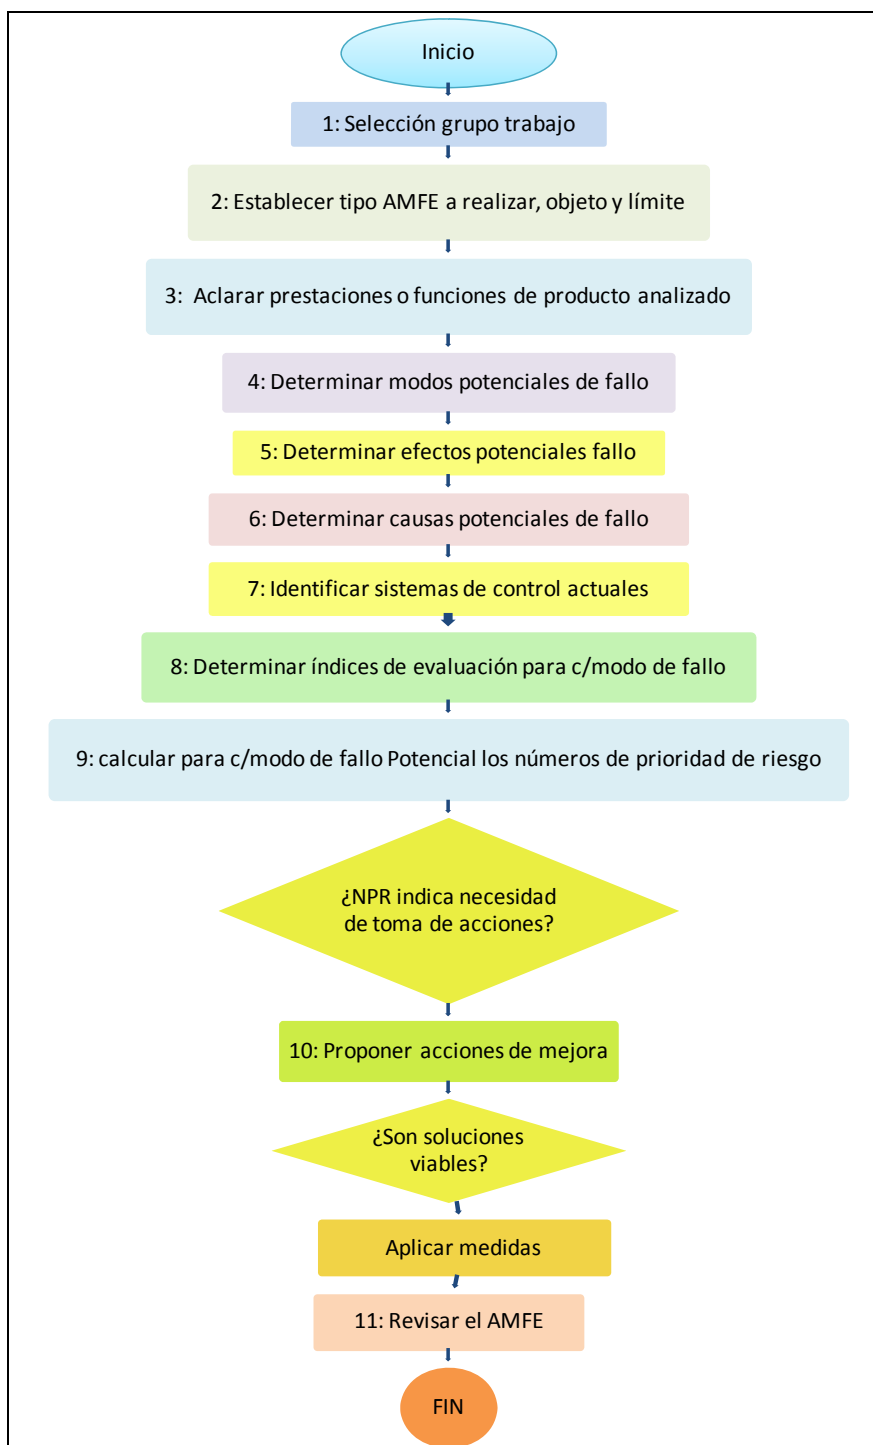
Inicio

1: Selección grupo trabajo

2: Establecer tipo AMFE a realizar, objeto y límite

3: Aclarar prestaciones o funciones de producto analizado

4: Determinar modos potenciales de fallo

5: Determinar efectos potenciales fallo

6: Determinar causas potenciales de fallo

7: Identificar sistemas de control actuales

8: Determinar índices de evaluación para c/modo de fallo

9: calcular para c/modo de fallo Potencial los números de prioridad de riesgo

¿NPR indica necesidad de toma de acciones?

10: Proponer acciones de mejora

¿Son soluciones viables?

Aplicar medidas

11: Revisar el AMFE

FIN